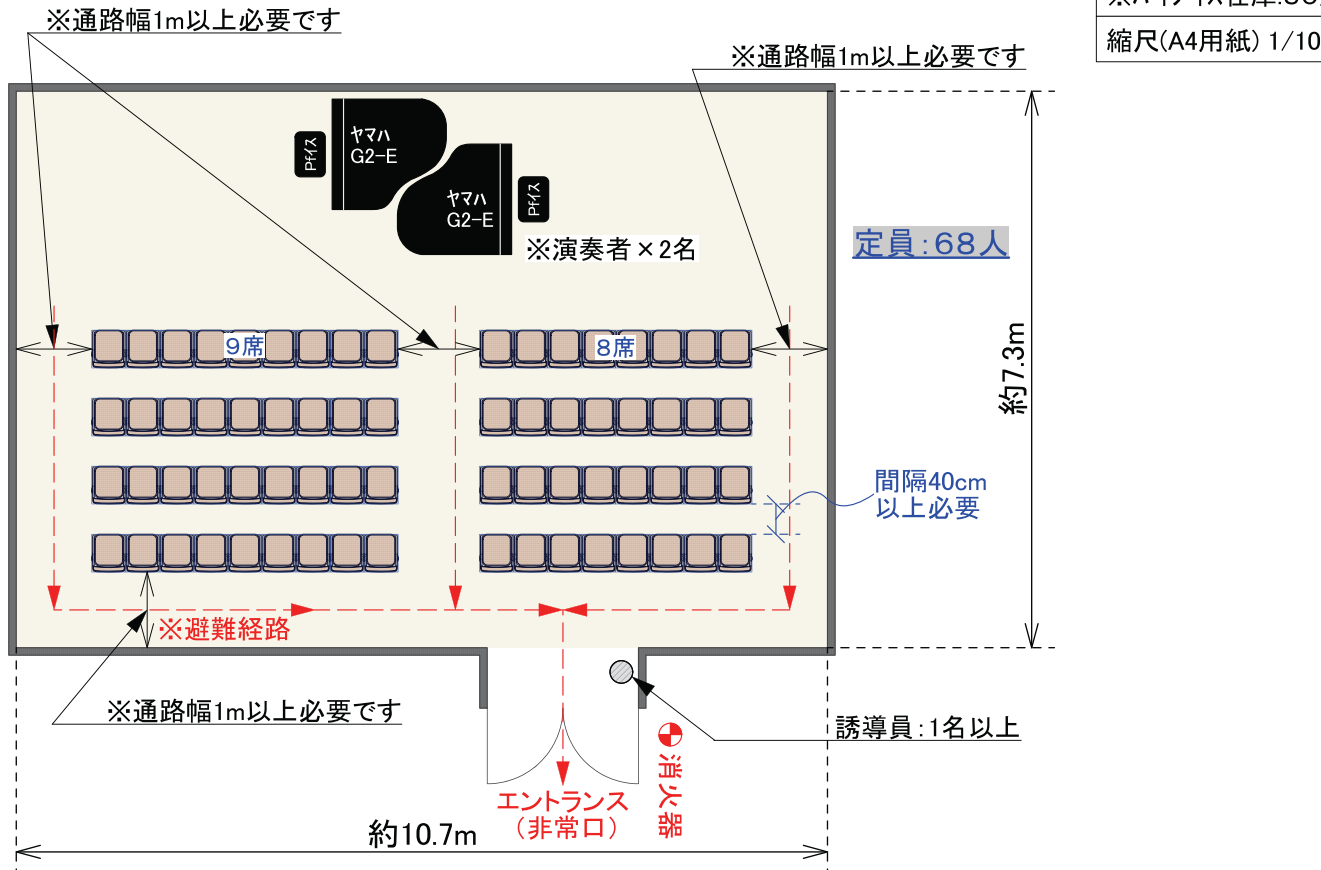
※通路幅1m以上必要です

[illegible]

縮尺(A4用紙) 1/10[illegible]

※通路幅1m以上必要です

Pイス

ヤマハ
G2-E

ヤマハ
G2-E

Pイス

※演奏者×2名

定員:68人

9席

8席

約7.3m

間隔40cm
以上必要

※避難経路

※通路幅1m以上必要です

誘導員:1名以上

消火器

エントランス
(非常口)

約10.7m